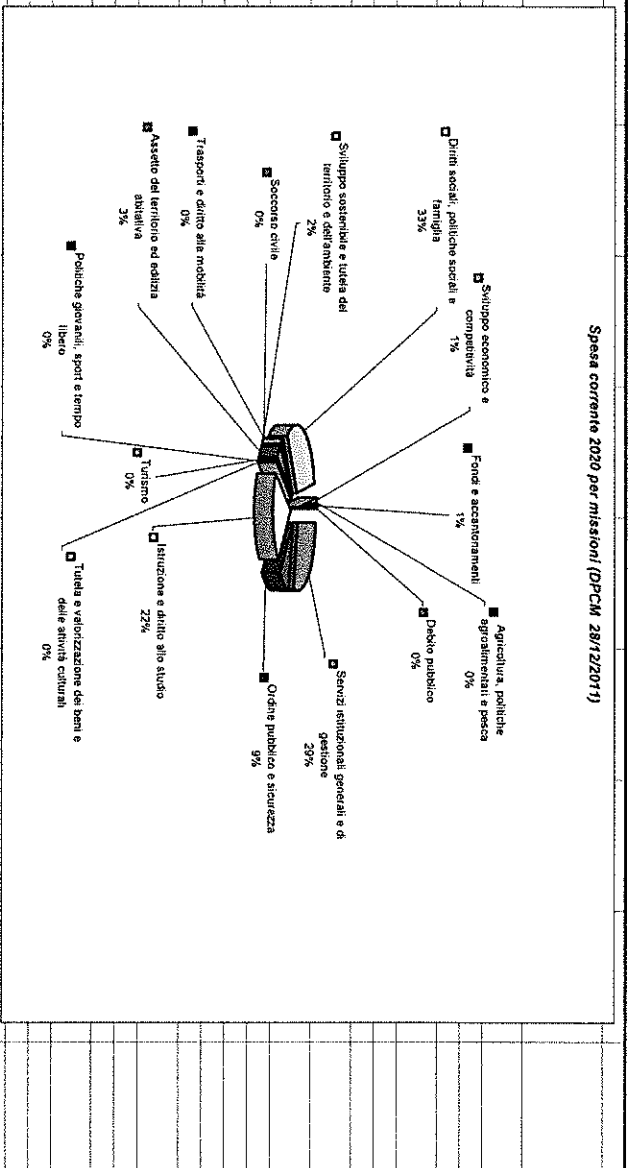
Spesa corrente 2020 per missioni (DPCM 28/12/2011)

Agricoltura, politiche agroalimentari e pesca
0%

Debito pubblico
0%

Servizi istituzionali generali e di gestione
29%

Ordine pubblico e sicurezza
9%

Istruzione e diritto allo studio
22%

Tutela e valorizzazione dei beni e delle attività culturali
0%

Turismo
0%

Politiche giovanili, sport e tempo libero
0%

Assetto del territorio ed edilizia abitativa
3%

Trasporti e diritto alla mobilità
0%

Soccorso civile
0%

Sviluppo sostenibile e tutela del territorio e dell'ambiente
2%

Diritti sociali, politiche sociali e famiglia
33%

Sviluppo economico e competitività
1%

Fondi e accantonamenti
1%